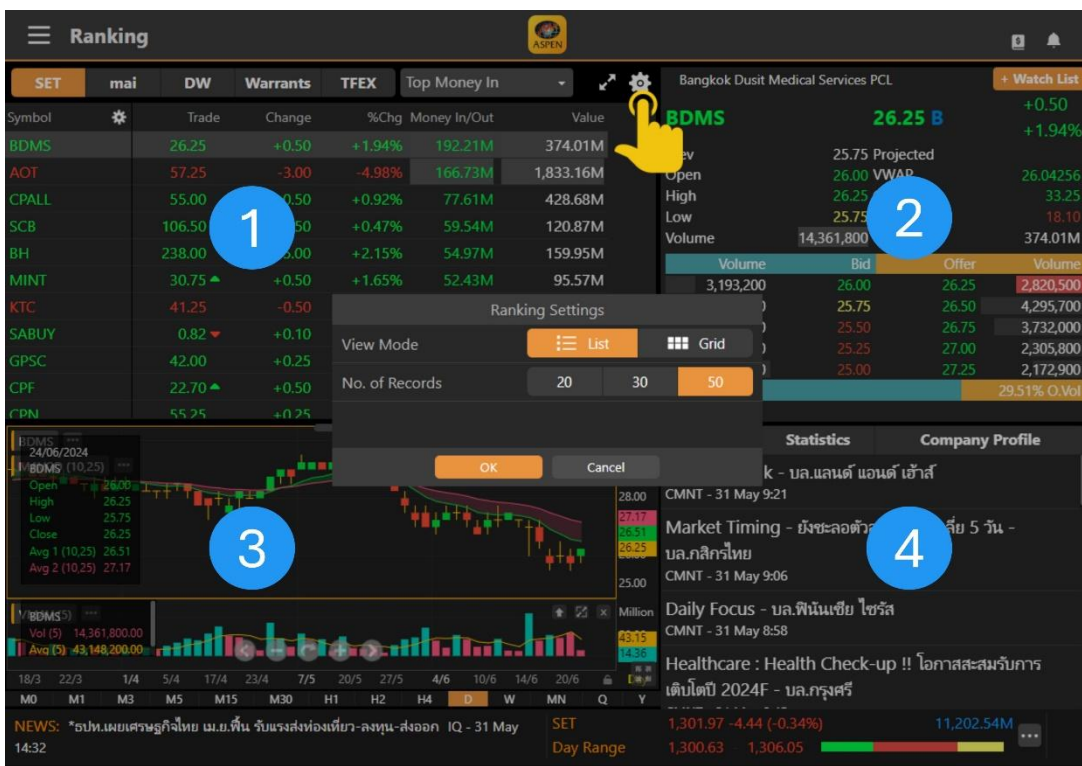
Ranking

ASPEN

SET mai DW Warrants TFEX Top Money In

| Symbol | Trade | Change | %Chg | Money In/Out | Value |
|---|---|---|---|---|---|
| BDMS | 26.25 | +0.50 | +1.94% | 192.21M | 374.01M |
| AOT | 57.25 | -3.00 | -4.98% | 166.73M | 1,833.16M |
| CPALL | 55.00 | 0.50 | +0.92% | 77.61M | 428.68M |
| SCB | 106.50 | 50 | +0.47% | 59.54M | 120.87M |
| BH | 238.00 | 5.00 | +2.15% | 54.97M | 159.95M |
| MINT | 30.75 | +0.50 | +1.65% | 52.43M | 95.57M |
| KTC | 41.25 | -0.50 | | | |
| SABUY | 0.82 | +0.10 | | | |
| GPSC | 42.00 | +0.25 | | | |
| CPF | 22.70 | +0.50 | | | |
| CPN | 55.25 | +0.25 | | | |

1

Bangkok Dusit Medical Services PCL
+ Watch List
BDMS 26.25 B +0.50 +1.94%
ev 25.75 Projected
Open 26.00 VWAP 26.04256
High 26.25 33.25
Low 25.75 18.10
Volume 14,361,800 374.01M

2

| Volume | Bid | Offer | Volume |
|---|---|---|---|
| 3,193,200 | 26.00 | 26.25 | 2,820,500 |
| | 25.75 | 26.50 | 4,295,700 |
| | 25.50 | 26.75 | 3,732,000 |
| | 25.25 | 27.00 | 2,305,800 |
| | 25.00 | 27.25 | 2,172,900 |

29.51% O.Vol

Ranking Settings
View Mode List Grid
No. of Records 20 30 50
OK Cancel

BDMS
24/06/2024
BDMS
Open 26.00
High 26.25
Low 25.75
Close 26.25
Avg 1 (10,25) 26.51
Avg 2 (10,25) 27.17
28.00
27.17
26.51
26.25
25.00

3

BDMS
Vol (5) 14,361,800.00
Avg (5) 43,148,200.00
Million
43.15
14.36

18/3 22/3 1/4 5/4 17/4 23/4 7/5 20/5 27/5 4/6 10/6 14/6 20/6
M0 M1 M3 M5 M15 M30 H1 H2 H4 D W MN Q Y

Statistics Company Profile
k - บล.แลนด์ แอนด์ เฮ้าส์
CMNT - 31 May 9:21
Market Timing - ยังชะลอตัว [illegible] ลี่ 5 วัน - บล.กสิกรไทย
CMNT - 31 May 9:06
Daily Focus - บล.ฟินันเซีย ไซรัส
CMNT - 31 May 8:58
Healthcare : Health Check-up !! โอกาสสะสมรับการเติบโตปี 2024F - บล.กรุงศรี

4

NEWS: *ธปท.เผยเศรษฐกิจไทย เม.ย.ฟื้น รับแรงส่งท่องเที่ยว-ลงทุน-ส่งออก IQ - 31 May 14:32
SET 1,301.97 -4.44 (-0.34%) 11,202.54M
Day Range 1,300.63 1,306.05